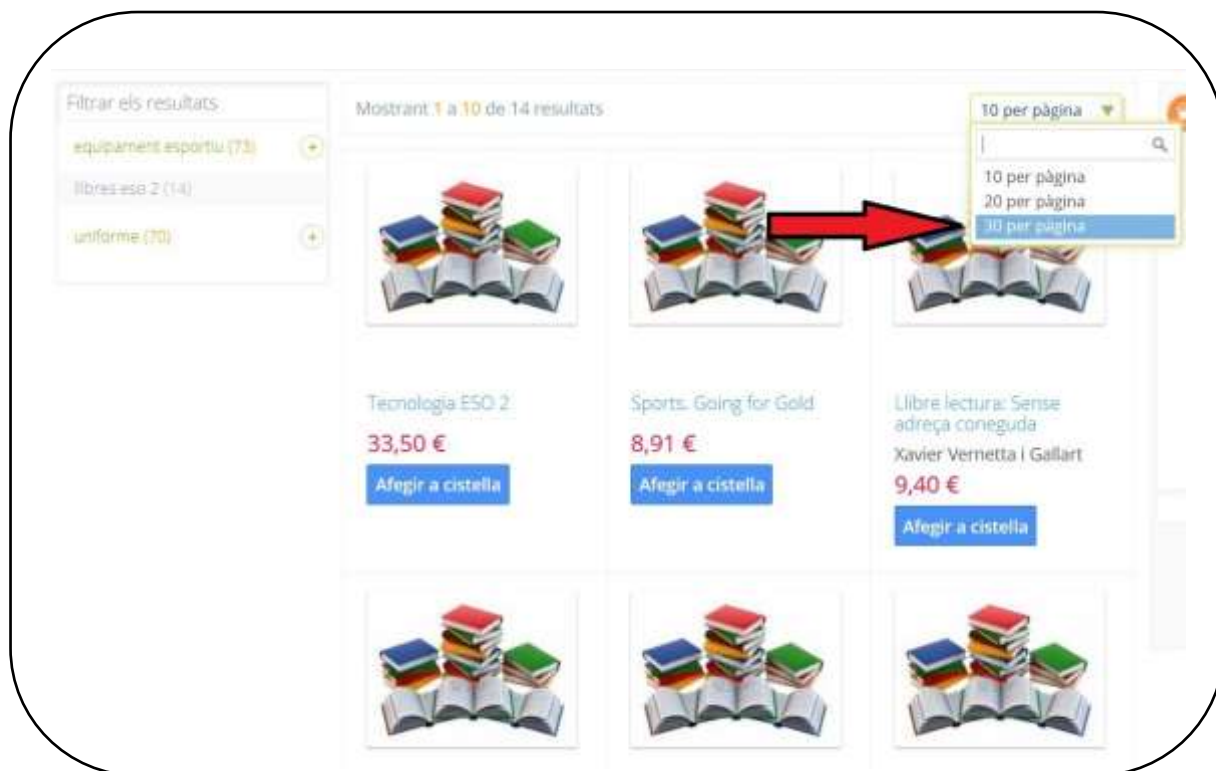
Filtrar els resultats

equipament esportiu (73)

llibres eso 2 (14)

uniforme (70)

Mostrant 1 a 10 de 14 resultats

10 per pàgina

10 per pàgina
20 per pàgina
30 per pàgina

Tecnologia ESO 2
33,50 €
Afegir a cistella

Sports. Going for Gold
8,91 €
Afegir a cistella

Llibre lectura: Sense adreça coneguda
Xavier Vernetta i Gallart
9,40 €
Afegir a cistella